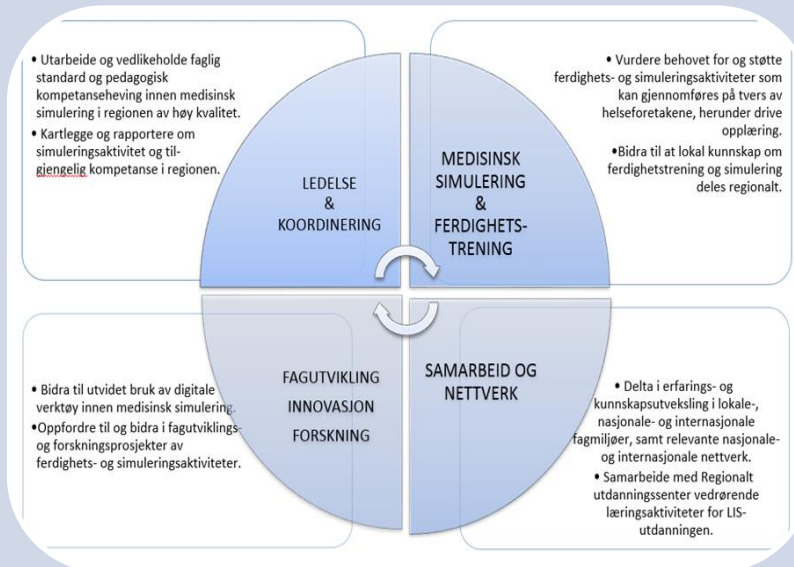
• Utarbeide og vedlikeholde faglig standard og pedagogisk kompetanseheving innen medisinsk simulering i regionen av høy kvalitet.
• Kartlegge og rapportere om simuleringsaktivitet og tilgjengelig kompetanse i regionen.

• Vurdere behovet for og støtte ferdighets- og simuleringsaktiviteter som kan gjennomføres på tvers av helseforetakene, herunder drive opplæring.
•Bidra til at lokal kunnskap om ferdighetstrening og simulering deles regionalt.

LEDELSE
&
KOORDINERING

MEDISINSK
SIMULERING
&
FERDIGHETS-
TRENING

FAGUTVIKLING
INNOVASJON
FORSKNING

SAMARBEID OG
NETTVERK

• Bidra til utvidet bruk av digitale verktøy innen medisinsk simulering.
•Oppfordre til og bidra i fagutviklings- og forskningsprosjekter av ferdighets- og simuleringsaktiviteter.

• Delta i erfarings- og kunnskapsutveksling i lokale-, nasjonale- og internasjonale fagmiljøer, samt relevante nasjonale- og internasjonale nettverk.
• Samarbeide med Regionalt utdanningssenter vedrørende læringsaktiviteter for LIS-utdanningen.